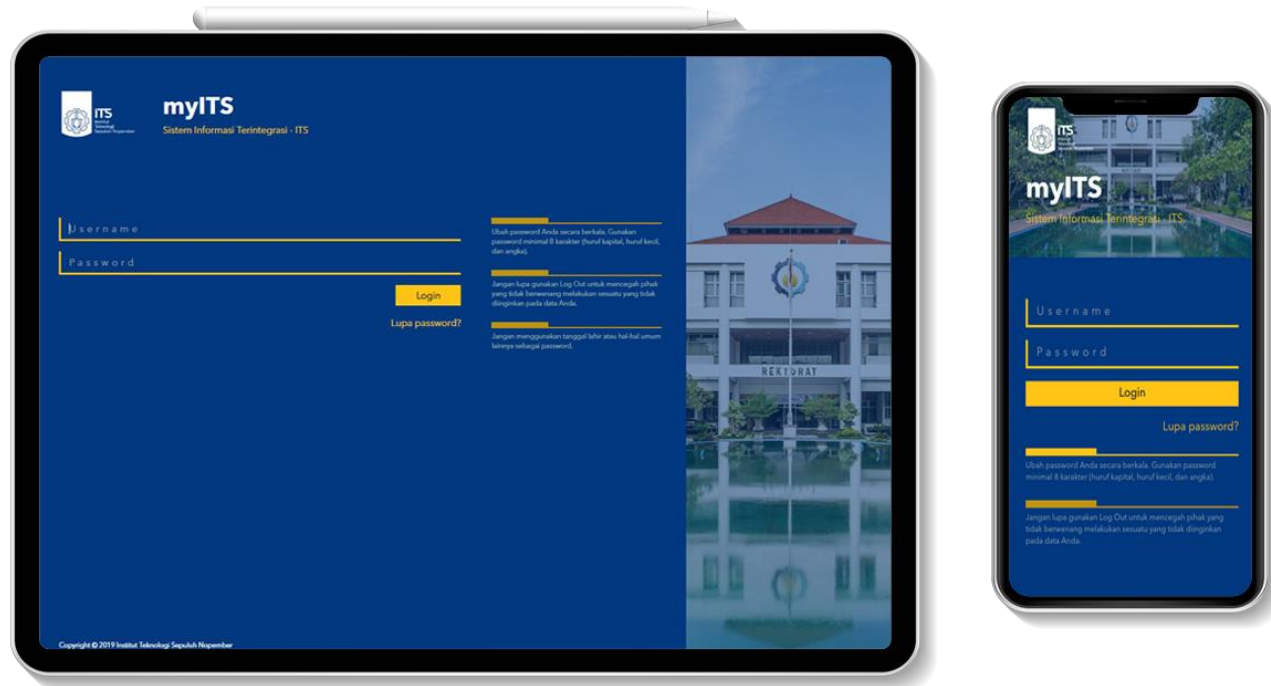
ITS
Institut Teknologi Sepuluh Nopember

myITS
Sistem Informasi Terintegrasi - ITS

Username

Password

Login

Lupa password?

Ubah password Anda secara berkala. Gunakan password minimal 8 karakter (huruf kapital, huruf kecil, dan angka).

Jangan lupa gunakan Log Out untuk mencegah pihak yang tidak berwenang melakukan sesuatu yang tidak diinginkan pada data Anda.

Jangan menggunakan tanggal lahir atau hal-hal umum lainnya sebagai password.

REKTORAT

Copyright © 2019 Institut Teknologi Sepuluh Nopember

ITS

myITS
Sistem Informasi Terintegrasi - ITS

Username

Password

Login

Lupa password?

Ubah password Anda secara berkala. Gunakan password minimal 8 karakter (huruf kapital, huruf kecil, dan angka).

Jangan lupa gunakan Log Out untuk mencegah pihak yang tidak berwenang melakukan sesuatu yang tidak diinginkan pada data Anda.